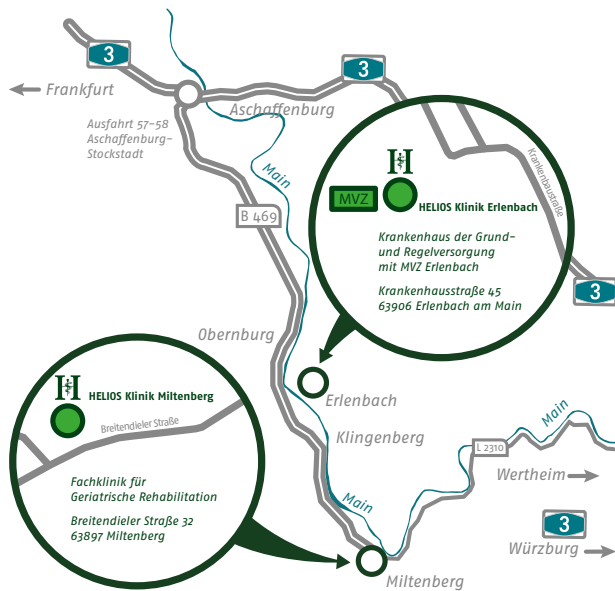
3

3

Frankfurt

Aschaffenburg

Ausfahrt 57–58 Aschaffenburg-Stockstadt

Main

Krankenhausstraße

B 469

MVZ

HELIOS Klinik Erlenbach

Krankenhaus der Grund- und Regelversorgung mit MVZ Erlenbach

Krankenhausstraße 45
63906 Erlenbach am Main

3

Obernburg

Erlenbach

Klingenberg

HELIOS Klinik Miltenberg

Breitendieler Straße

Fachklinik für Geriatrische Rehabilitation

Breitendieler Straße 32
63897 Miltenberg

L 2310

Main

Wertheim

Main

3

Würzburg

Miltenberg